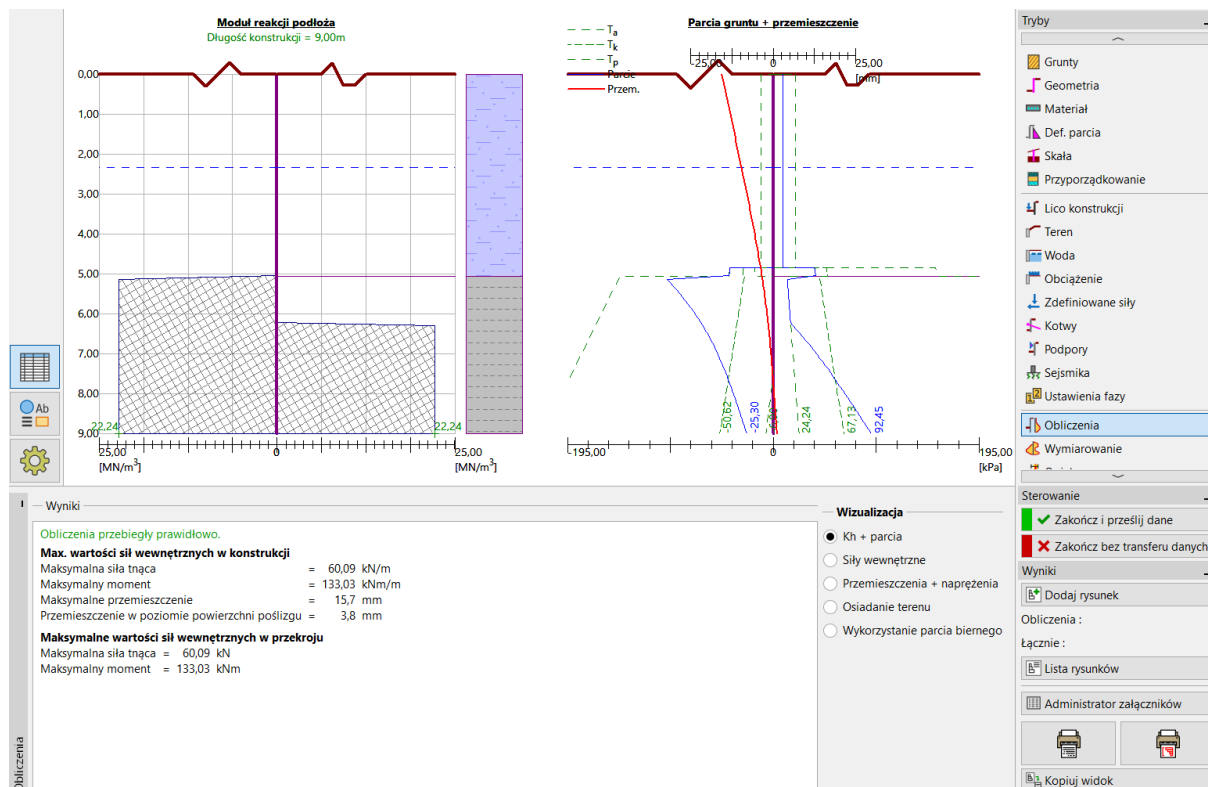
Moduł reakcji podłoża
Długość konstrukcji = 9,00m

0,00
1,00
2,00
3,00
4,00
5,00
6,00
7,00
8,00
9,00
22,24
22,24
25,00
[MN/m$^3$]
0
25,00
[MN/m$^3$]

Parcia gruntu + przemieszczenie
$T_a$
$T_k$
$T_p$
Parcie
Przem.
25,00
0
25,00
[mm]
-50,62
-25,30
24,24
67,13
92,45
-195,00
0
195,00
[kPa]

Tryby
Grunty
Geometria
Materiał
Def. parcia
Skała
Przyporządkowanie
Lico konstrukcji
Teren
Woda
Obciążenie
Zdefiniowane siły
Kotwy
Podpory
Sejsmika
Ustawienia fazy
Obliczenia
Wymiarowanie

Sterowanie
Zakończ i prześlij dane
Zakończ bez transferu danych
Wyniki
Dodaj rysunek
Obliczenia :
Łącznie :
Lista rysunków
Administrator załączników
Kopiuj widok

Wyniki
Obliczenia przebiegły prawidłowo.
Max. wartości sił wewnętrznych w konstrukcji
Maksymalna siła tnąca = 60,09 kN/m
Maksymalny moment = 133,03 kNm/m
Maksymalne przemieszczenie = 15,7 mm
Przemieszczenie w poziomie powierzchni poślizgu = 3,8 mm

Maksymalne wartości sił wewnętrznych w przekroju
Maksymalna siła tnąca = 60,09 kN
Maksymalny moment = 133,03 kNm

Wizualizacja
Kh + parcia
Siły wewnętrzne
Przemieszczenia + naprężenia
Osiadanie terenu
Wykorzystanie parcia biernego

Obliczenia